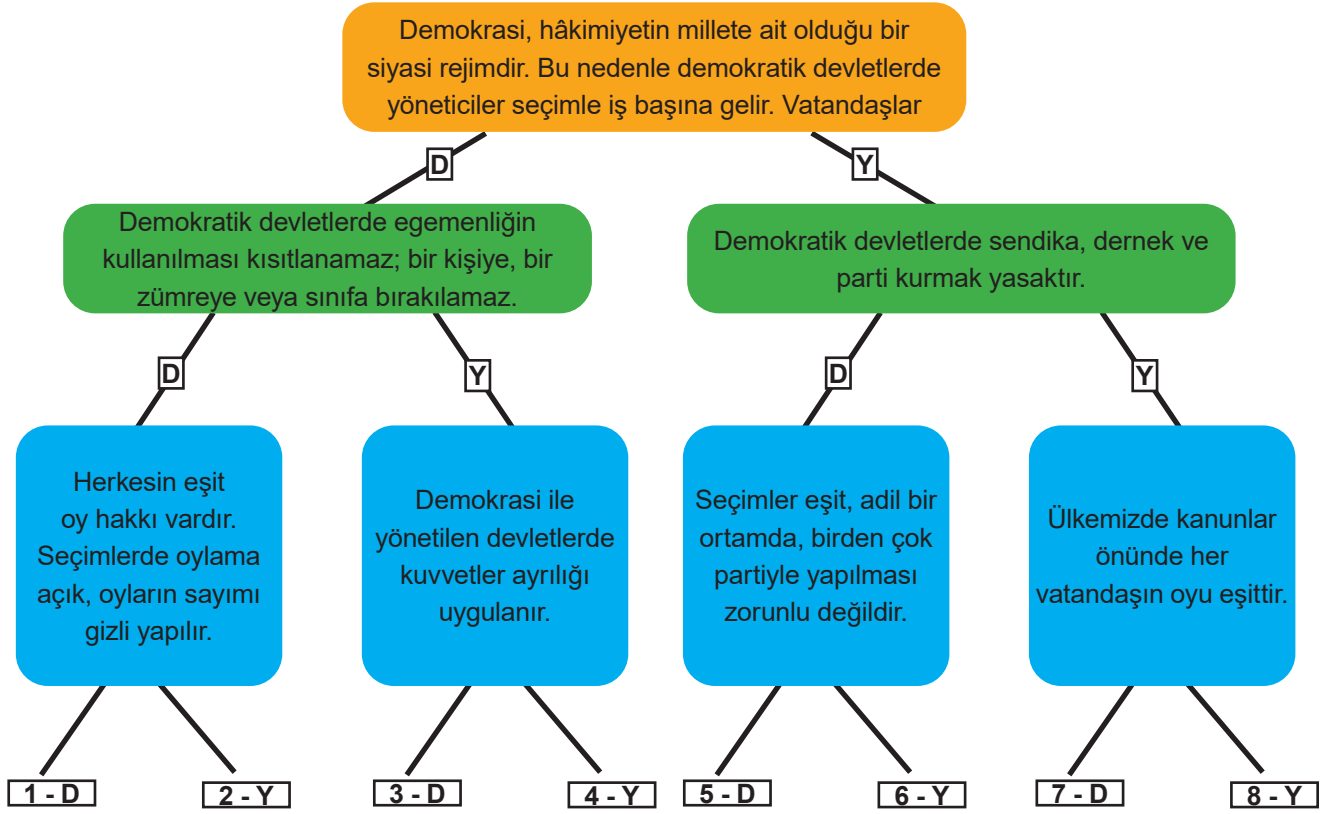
Demokrasi, hâkimiyetin millete ait olduğu bir siyasi rejimdir. Bu nedenle demokratik devletlerde yöneticiler seçimle iş başına gelir. Vatandaşlar

D

Y

Demokratik devletlerde egemenliğin kullanılması kısıtlanamaz; bir kişiye, bir zümreye veya sınıfa bırakılamaz.

Demokratik devletlerde sendika, dernek ve parti kurmak yasaktır.

D

Y

D

Y

Herkesin eşit oy hakkı vardır. Seçimlerde oylama açık, oyların sayımı gizli yapılır.

Demokrasi ile yönetilen devletlerde kuvvetler ayrılığı uygulanır.

Seçimler eşit, adil bir ortamda, birden çok partiyle yapılması zorunlu değildir.

Ülkemizde kanunlar önünde her vatandaşın oyu eşittir.

1 - D

2 - Y

3 - D

4 - Y

5 - D

6 - Y

7 - D

8 - Y